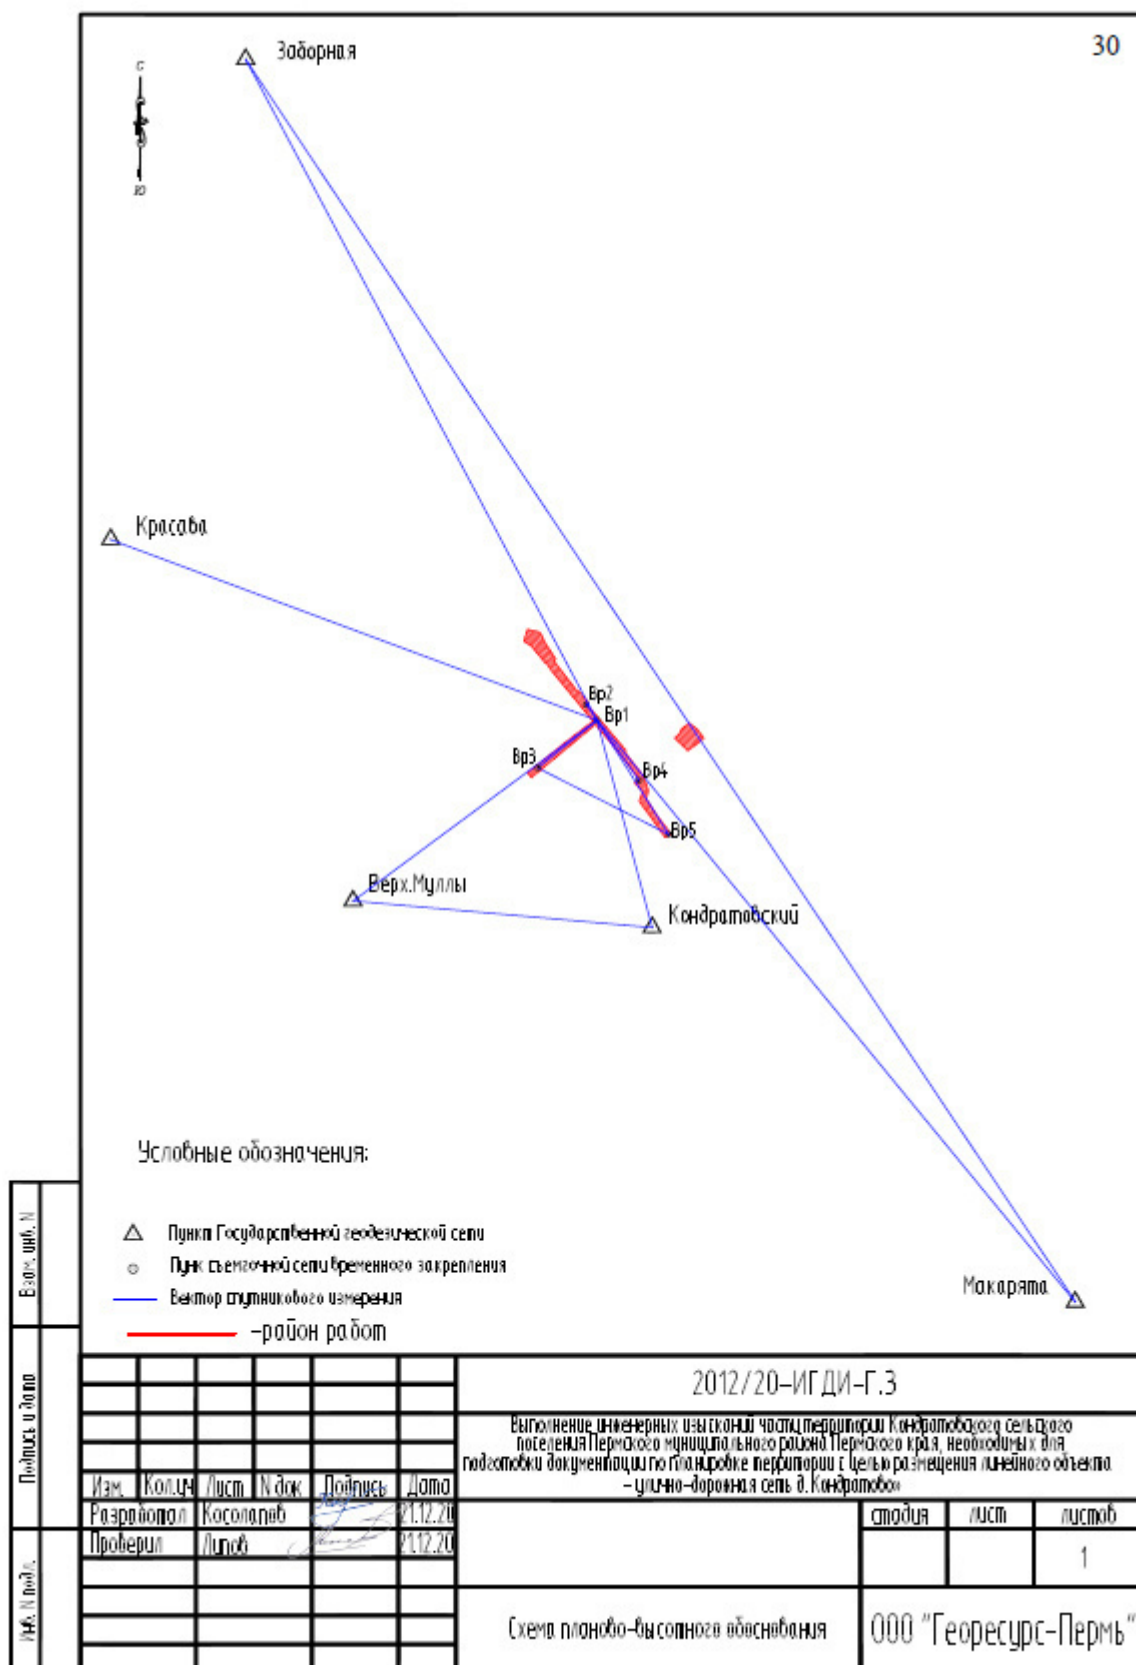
30

с

ю

Заборная

Красава

Вр2

Вр1

Вр3

Вр4

Вр5

Верх.Муллы

Кондратовский

Макарята

Условные обозначения:

Пункт Государственной геодезической сети

Пунк съемочной сети временного закрепления

Вектор спутникового измерения

–район работ

Взам. инв. N

Подпись и дата

Инв. N подл.

| Изм. | Кол.уч | Лист | N док | Подпись | Дата |
|---|---|---|---|---|---|
| Разработал | Косолапов | | | | 21.12.20 |
| Проверил | Липов | | | | 21.12.20 |

2012/20–ИГДИ–Г.3

Выполнение инженерных изысканий части территории Кондратовского сельского поселения Пермского муниципального района Пермского края, необходимых для подготовки документации по планировке территории с целью размещения линейного объекта – улично-дорожная сеть д. Кондратово»

| стадия | лист | листов |
|---|---|---|
| | | 1 |

Схема планово-высотного обоснования

ООО "Георесурс-Пермь"